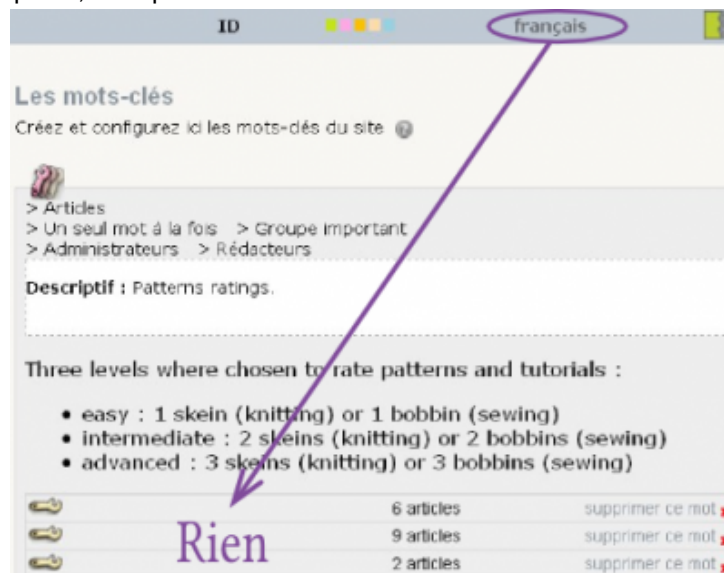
ID

français

Les mots-clés

Créez et configurez ici les mots-clés du site

> Articles
> Un seul mot à la fois > Groupe important
> Administrateurs > Rédacteurs

Descriptif : Patterns ratings.

Three levels where chosen to rate patterns and tutorials :

• easy : 1 skein (knitting) or 1 bobbin (sewing)
• intermediate : 2 skeins (knitting) or 2 bobbins (sewing)
• advanced : 3 skeins (knitting) or 3 bobbins (sewing)

| 6 articles | supprimer ce mot |
| 9 articles | supprimer ce mot |
| 2 articles | supprimer ce mot |

Rien